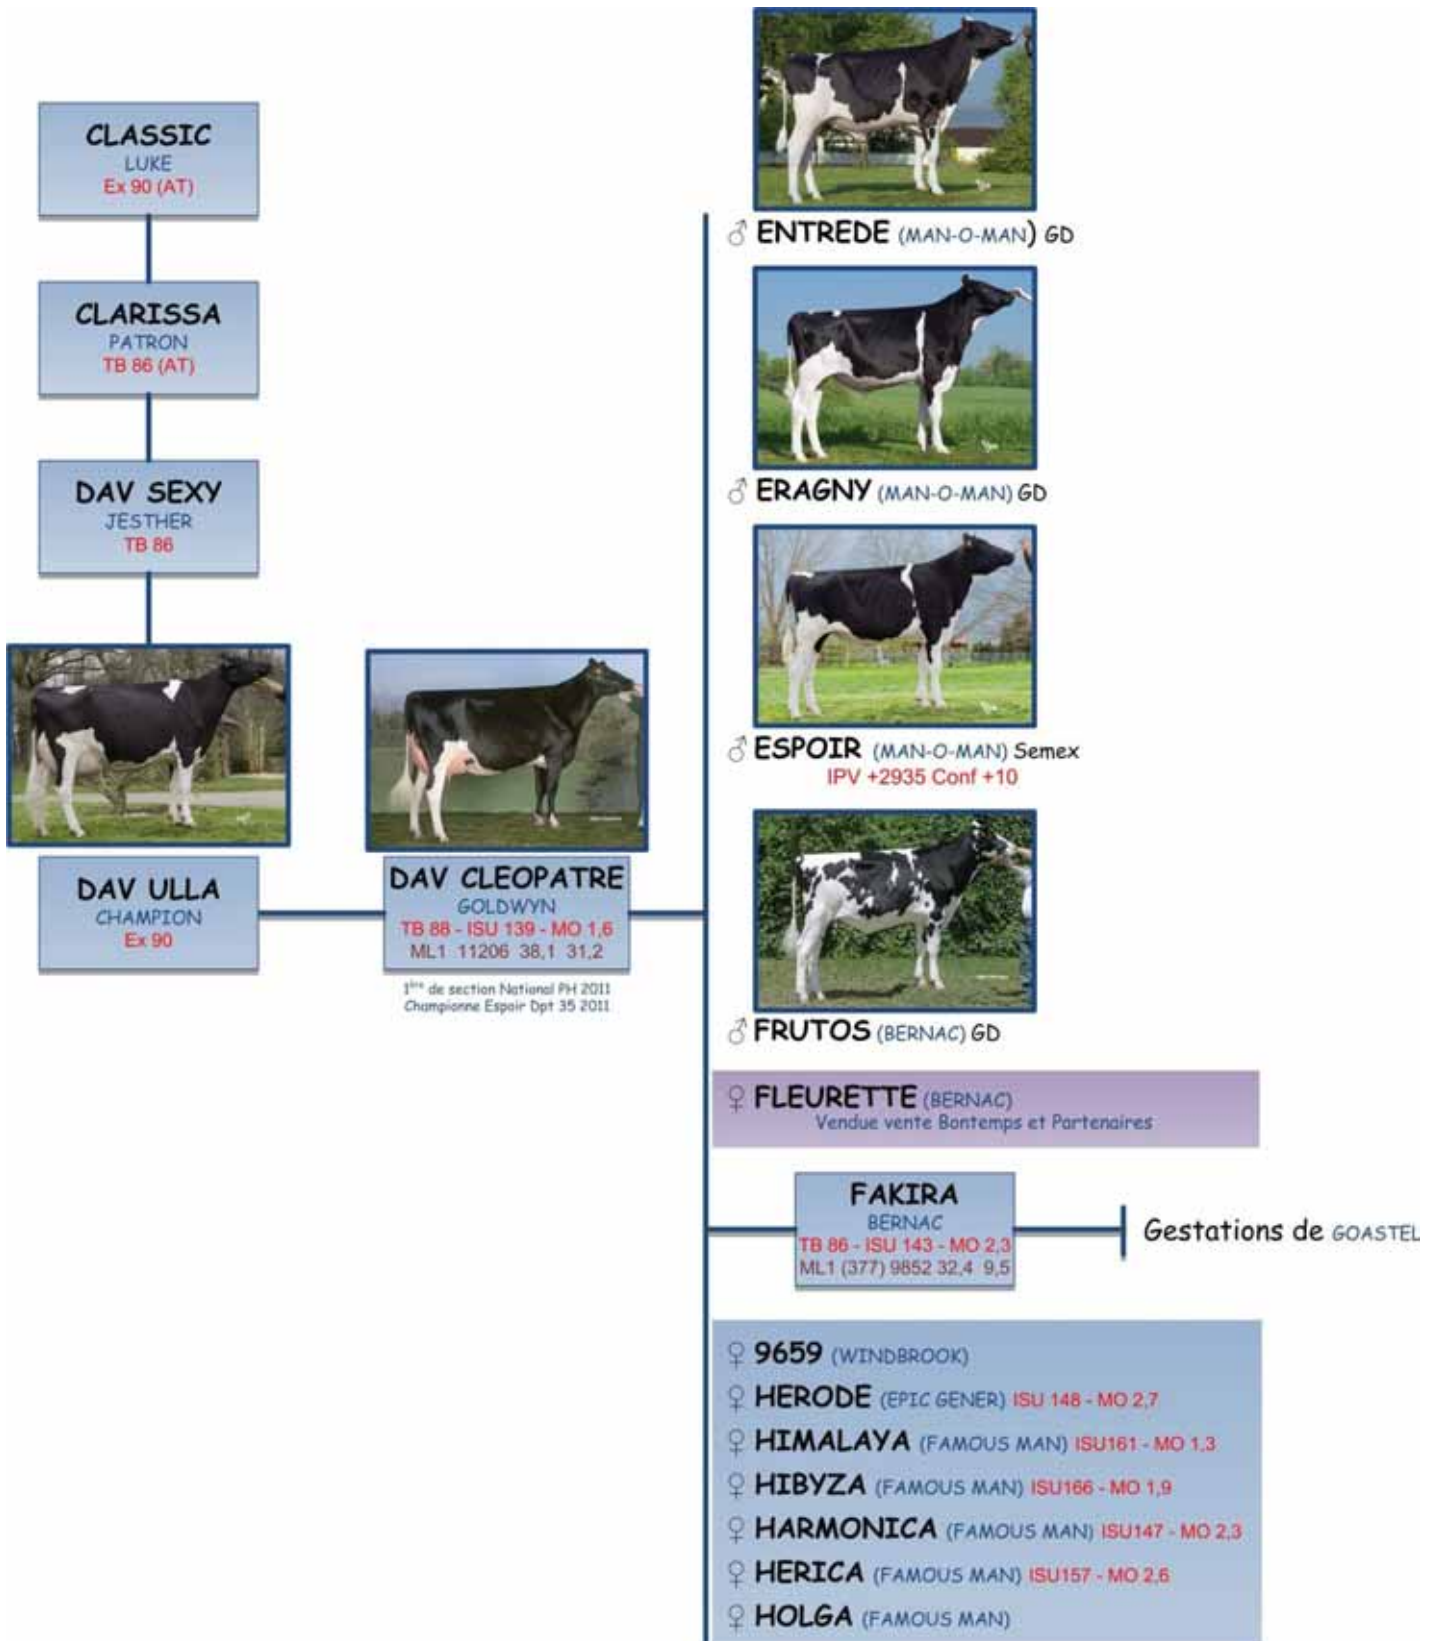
CLASSIC
LUKE
Ex 90 (AT)

CLARISSA
PATRON
TB 86 (AT)

DAV SEXY
JESTHER
TB 86

DAV ULLA
CHAMPION
Ex 90

DAV CLEOPATRE
GOLDWYN
TB 88 - ISU 139 - MO 1,6
ML1 11206 38,1 31,2

1ère de section National PH 2011
Championne Espoir Dpt 35 2011

♂ ENTREDE (MAN-O-MAN) GD

♂ ERAGNY (MAN-O-MAN) GD

♂ ESPOIR (MAN-O-MAN) Semex
IPV +2935 Conf +10

♂ FRUTOS (BERNAC) GD

♀ FLEURETTE (BERNAC)
Vendue vente Bontemps et Partenaires

FAKIRA
BERNAC
TB 86 - ISU 143 - MO 2,3
ML1 (377) 9852 32,4 9,5

Gestations de GOASTEL

♀ 9659 (WINDBROOK)
♀ HERODE (EPIC GENER) ISU 148 - MO 2,7
♀ HIMALAYA (FAMOUS MAN) ISU161 - MO 1,3
♀ HIBYZA (FAMOUS MAN) ISU166 - MO 1,9
♀ HARMONICA (FAMOUS MAN) ISU147 - MO 2,3
♀ HERICA (FAMOUS MAN) ISU157 - MO 2,6
♀ HOLGA (FAMOUS MAN)